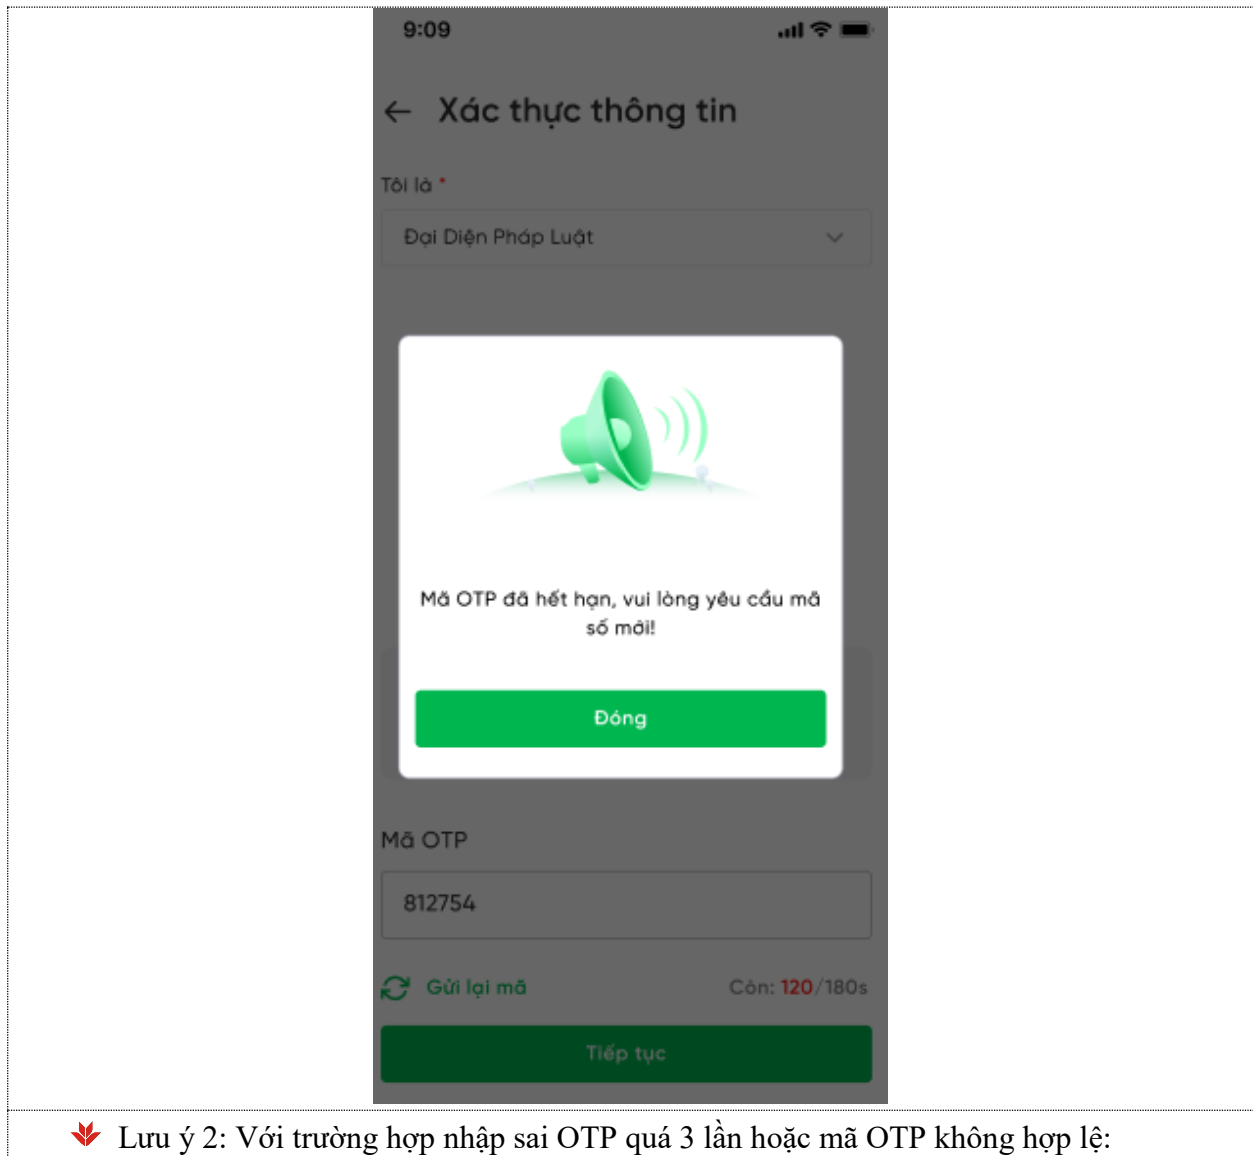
9:09

← Xác thực thông tin

Tôi là *

Đại Diện Pháp Luật

Mã OTP đã hết hạn, vui lòng yêu cầu mã số mới!

Đóng

Mã OTP

812754

Gửi lại mã

Còn: 120/180s

Tiếp tục

Lưu ý 2: Với trường hợp nhập sai OTP quá 3 lần hoặc mã OTP không hợp lệ: